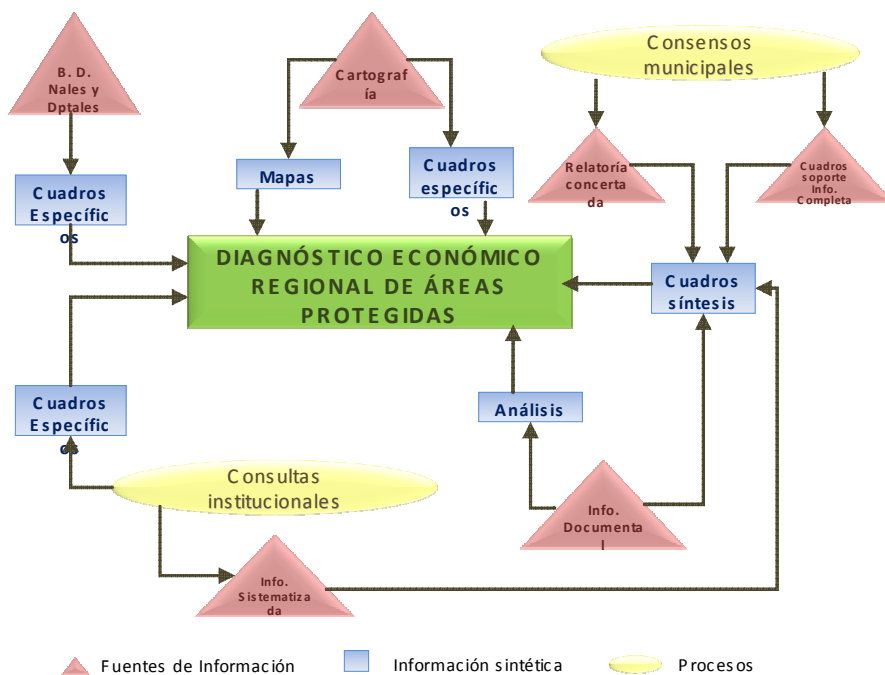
B. D. Nales y Dptales

Cartografía

Consensos municipales

Cuadros Específicos

Mapas

Cuadros específicos

Relatoría concertada

Cuadros soporte Info. Completa

DIAGNÓSTICO ECONÓMICO REGIONAL DE ÁREAS PROTEGIDAS

Cuadros síntesis

Cuadros Específicos

Análisis

Consultas institucionales

Info. Documental

Info. Sistematizada

Fuentes de Información

Información sintética

Procesos